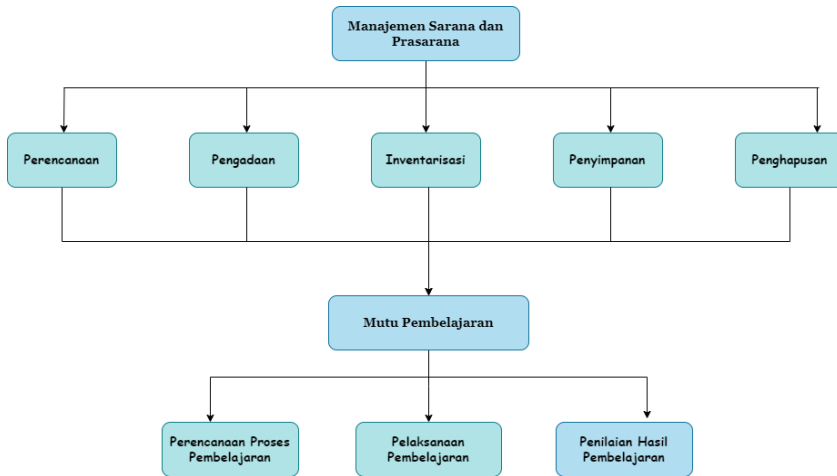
Manajemen Sarana dan Prasarana

Perencanaan

Pengadaan

Inventarisasi

Penyimpanan

Penghapusan

Mutu Pembelajaran

Perencanaan Proses Pembelajaran

Pelaksanaan Pembelajaran

Penilaian Hasil Pembelajaran